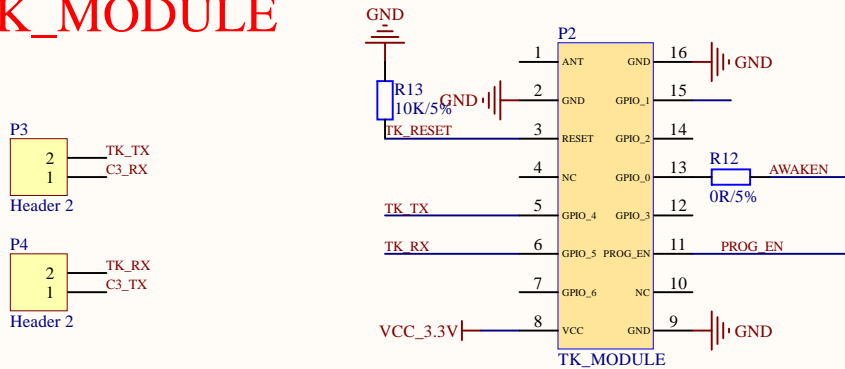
K_MODULE

GND

R13
10K/5%

TK_RESET

P3
2 TK_TX
1 C3_RX
Header 2

P4
2 TK_RX
1 C3_TX
Header 2

TK_TX
TK_RX
VCC_3.3V

P2
1 ANT
2 GND
3 RESET
4 NC
5 GPIO_4
6 GPIO_5
7 GPIO_6
8 VCC

16 GND
15 GPIO_1
14 GPIO_2
13 GPIO_0
12 GPIO_3
11 PROG_EN
10 NC
9 GND

TK_MODULE

GND
GND
GND

R12
0R/5%
AWAKEN
PROG_EN